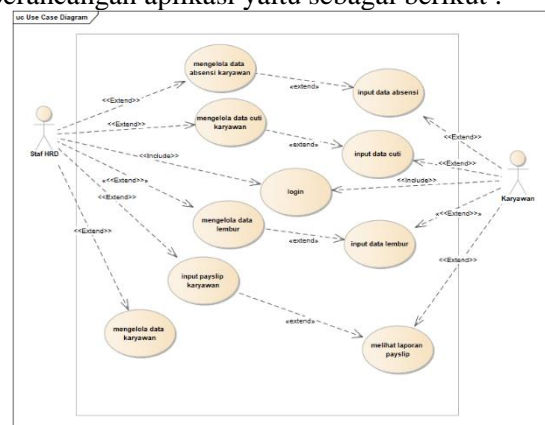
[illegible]erancangan aplikasi yaitu sebagai berikut :

uc Use Case Diagram

Staf HRD

Karyawan

mengelola data absensi karyawan

input data absensi

mengelola data cuti karyawan

input data cuti

login

mengelola data lembur

input data lembur

input payslip karyawan

mengelola data karyawan

melihat laporan payslip

<<Extend>>

<<Extend>>

<<Include>>

<<Extend>>

<<Extend>>

<<Extend>>

«extend»

«extend»

«extend»

«extend»

<<Extend>>

<<Extend>>

<<Include>>

<<Extend>>

<<Extend>>